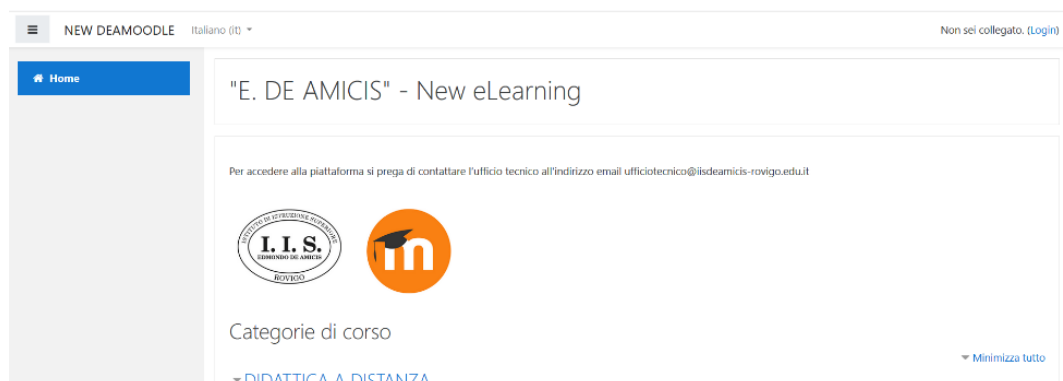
NEW DEAMOODLE Italiano (it)

Non sei collegato. (Login)

Home

"E. DE AMICIS" - New eLearning

Per accedere alla piattaforma si prega di contattare l'ufficio tecnico all'indirizzo email ufficiotecnico@iisdeamicis-rovigo.edu.it

ISTITUTO DI ISTRUZIONE SUPERIORE I. I. S. EDMONDO DE AMICIS ROVIGO

Categorie di corso

Minimizza tutto

DIDATTICA A DISTANZA